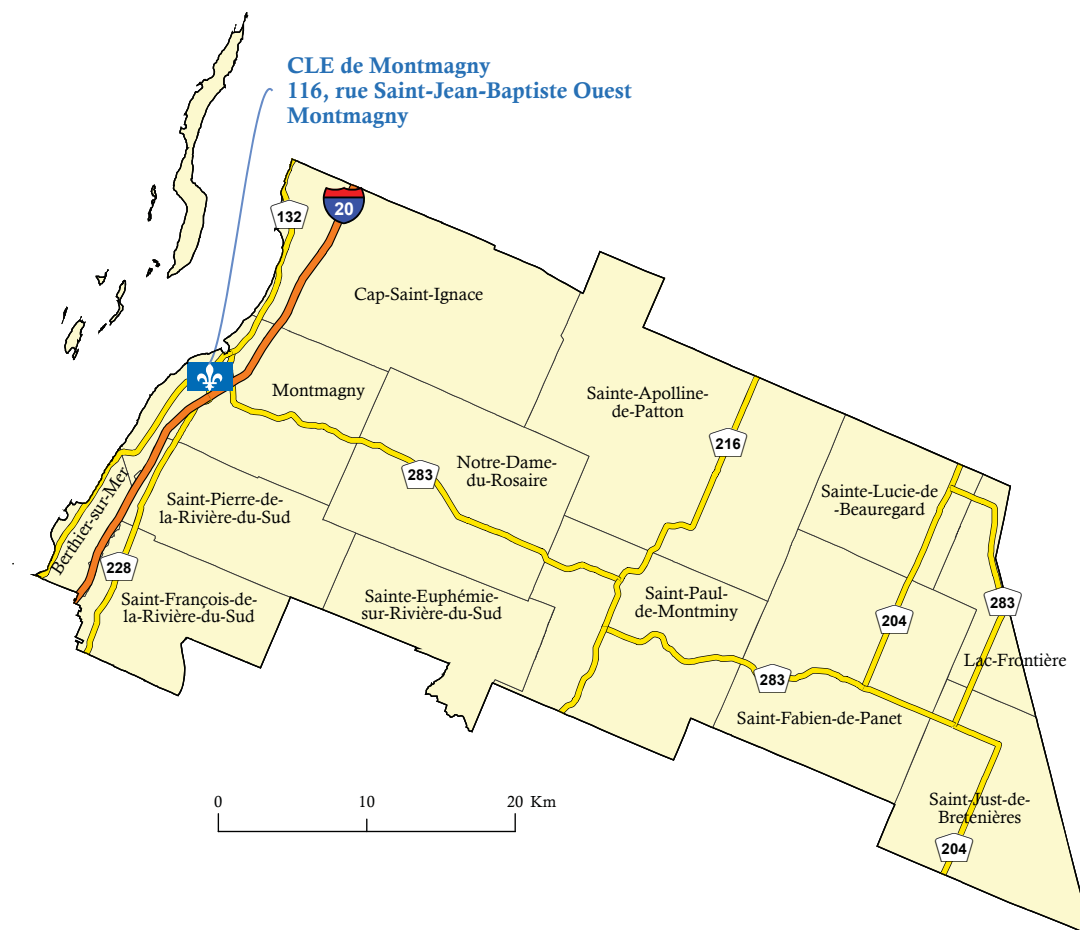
CLE de Montmagny
116, rue Saint-Jean-Baptiste Ouest
Montmagny

20

132

Cap-Saint-Ignace

Montmagny

Sainte-Apolline-de-Patton

216

283

Notre-Dame-du-Rosaire

Berthier-sur-Mer

Saint-Pierre-de-la-Rivière-du-Sud

Sainte-Lucie-de-Beauregard

228

Saint-François-de-la-Rivière-du-Sud

Sainte-Euphémie-sur-Rivière-du-Sud

Saint-Paul-de-Montminy

283

204

Lac-Frontière

283

Saint-Fabien-de-Panet

0 10 20 Km

Saint-Just-de-Bretenières

204